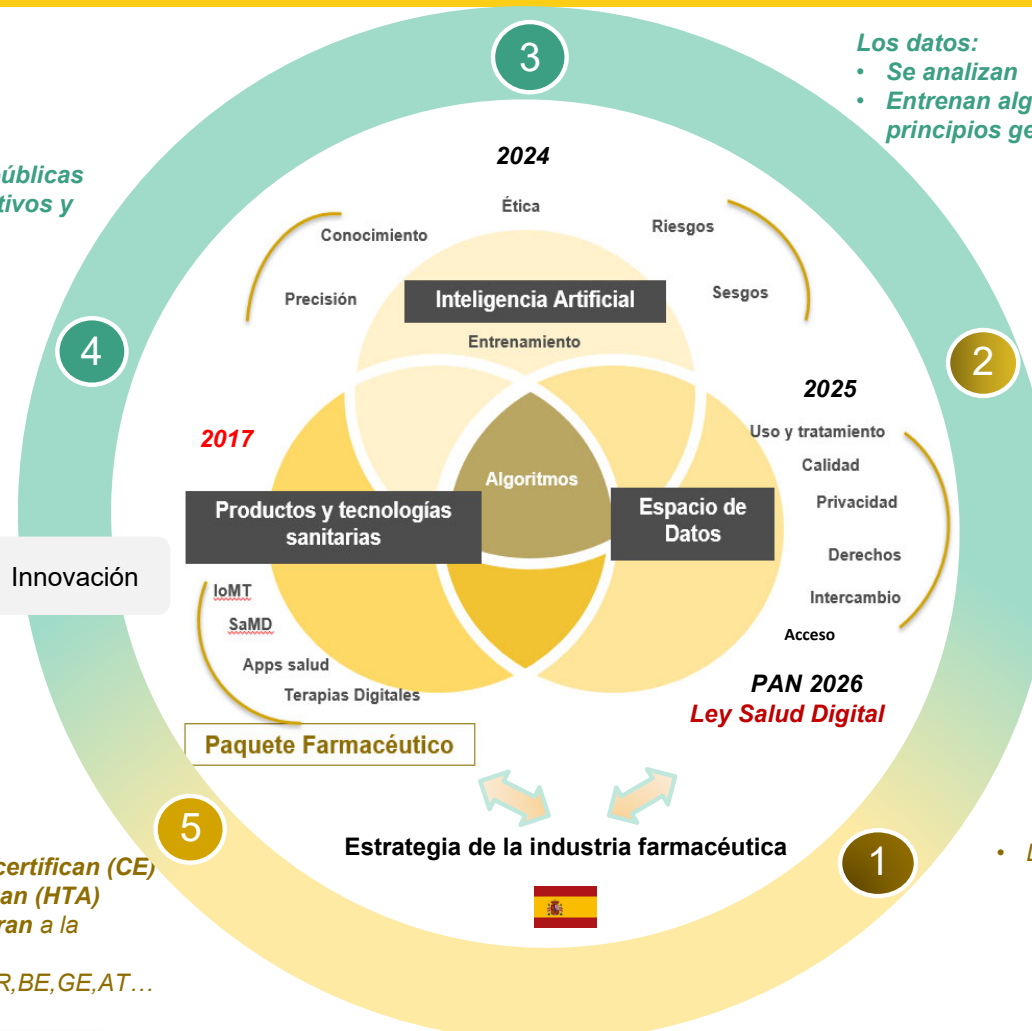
Los datos:
• Se analizan
• Entrenan alg
principios ge

úblicas
tivos y

3

2024

Ética

Conocimiento

Riesgos

Precisión

Inteligencia Artificial

Sesgos

Entrenamiento

4

2

2025

2017

Uso y tratamiento

Calidad

Algoritmos

Productos y tecnologías sanitarias

Espacio de Datos

Privacidad

Innovación

Derechos

IoMT

Intercambio

SaMD

Acceso

Apps salud

Terapias Digitales

PAN 2026
Ley Salud Digital

Paquete Farmacéutico

5

Estrategia de la industria farmacéutica

1

• L

certifican (CE)
an (HTA)
ran a la

R,BE,GE,AT…